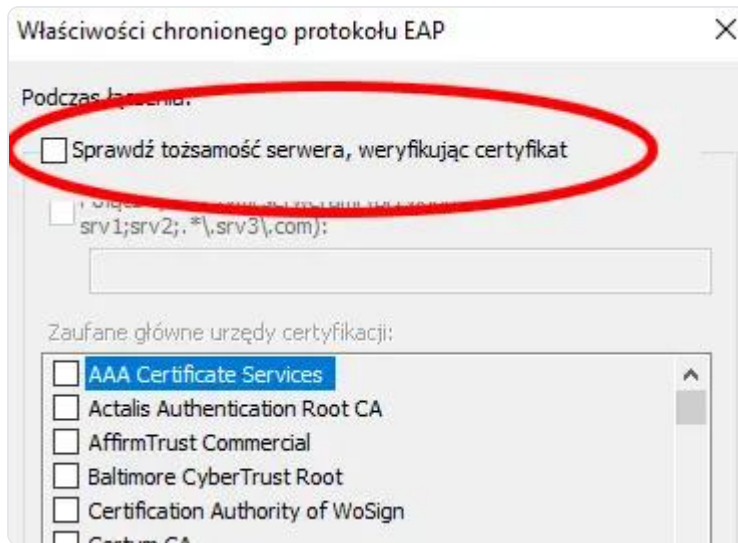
Właściwości chronionego protokołu EAP

Podczas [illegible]

Sprawdź tożsamość serwera, weryfikując certyfikat

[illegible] srv1;srv2;.*\.srv3\.com):

Zaufane główne urzędy certyfikacji:

AAA Certificate Services
Actalis Authentication Root CA
AffirmTrust Commercial
Baltimore CyberTrust Root
Certification Authority of WoSign
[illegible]